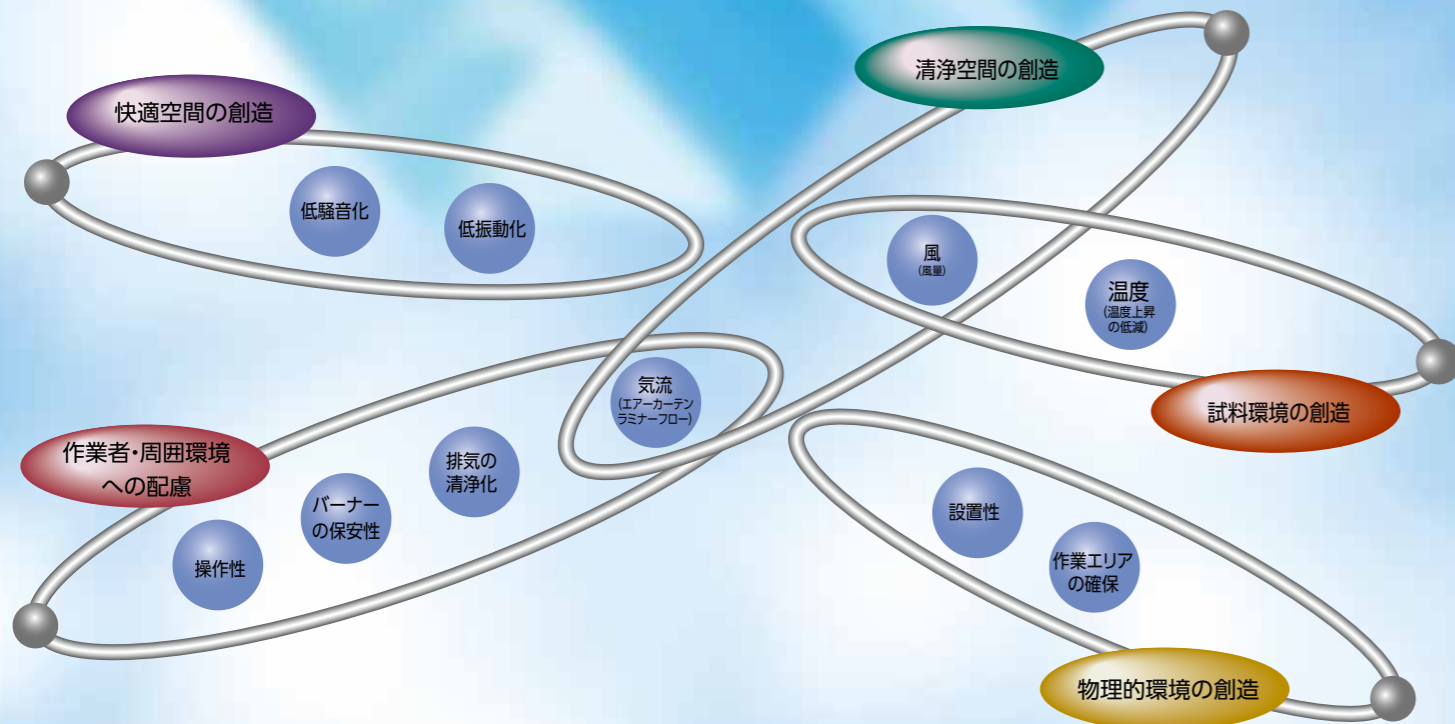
快適空間の創造

低騒音化

低振動化

清浄空間の創造

風
(風量)

温度
(温度上昇の低減)

試料環境の創造

気流
(エアーカーテンラミナーフロー)

作業者・周囲環境への配慮

排気の清浄化

バーナーの保安性

操作性

設置性

作業エリアの確保

物理的環境の創造